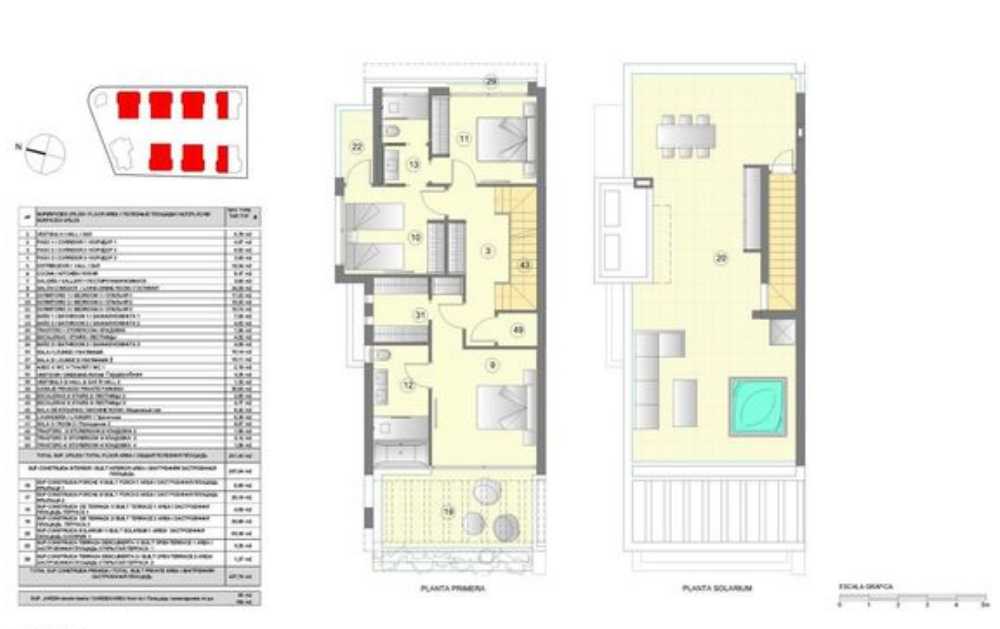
N

29
22
11
13
10
3
43
31
49
12
9
19

PLANTA PRIMERA

20

PLANTA SOLARIUM

ESCALA GRAFICA
0 1 2 3 4 5m

| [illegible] | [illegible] |
|---|---|
| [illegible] | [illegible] |

TOTAL SUP. UTILES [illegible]
SUP. CONSTRUIDA INTERIOR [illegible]
SUP. CONSTRUIDA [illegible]
TOTAL SUP. CONSTRUIDA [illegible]
SUP. JARDIN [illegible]